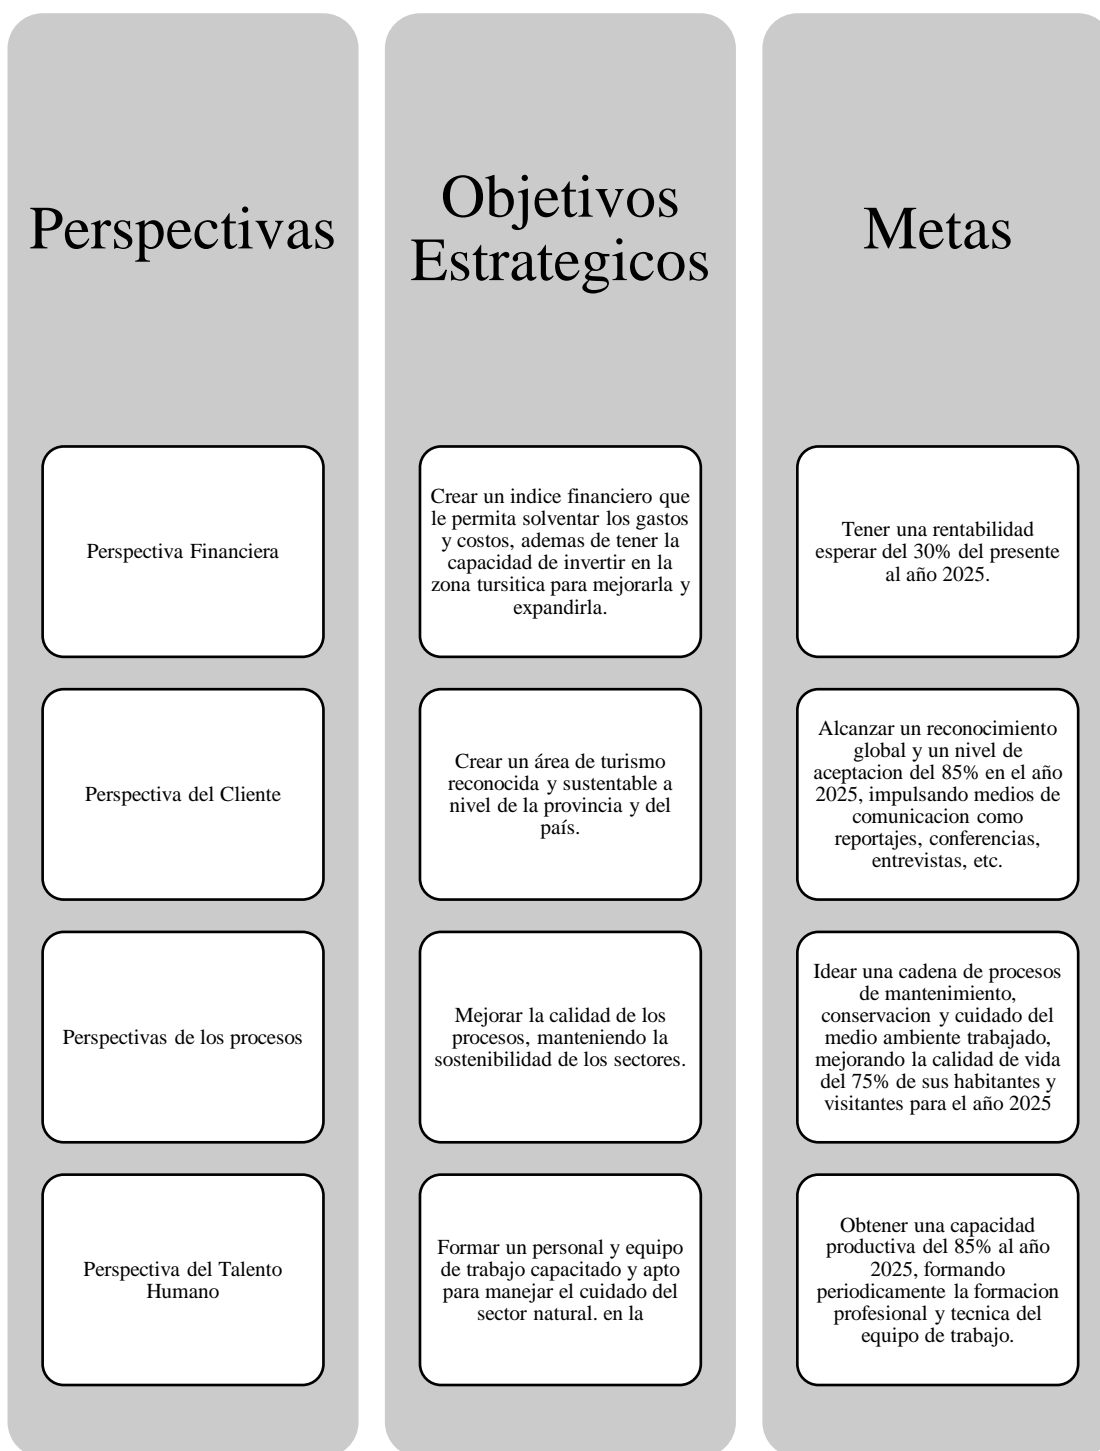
Perspectivas

Perspectiva Financiera

Perspectiva del Cliente

Perspectivas de los procesos

Perspectiva del Talento Humano

Objetivos Estrategicos

Crear un indice financiero que le permita solventar los gastos y costos, ademas de tener la capacidad de invertir en la zona tursitica para mejorarla y expandirla.

Crear un área de turismo reconocida y sustentable a nivel de la provincia y del país.

Mejorar la calidad de los procesos, manteniendo la sostenibilidad de los sectores.

Formar un personal y equipo de trabajo capacitado y apto para manejar el cuidado del sector natural. en la

Metas

Tener una rentabilidad esperar del 30% del presente al año 2025.

Alcanzar un reconocimiento global y un nivel de aceptacion del 85% en el año 2025, impulsando medios de comunicacion como reportajes, conferencias, entrevistas, etc.

Idear una cadena de procesos de mantenimiento, conservacion y cuidado del medio ambiente trabajado, mejorando la calidad de vida del 75% de sus habitantes y visitantes para el año 2025

Obtener una capacidad productiva del 85% al año 2025, formando periodicamente la formacion profesional y tecnica del equipo de trabajo.